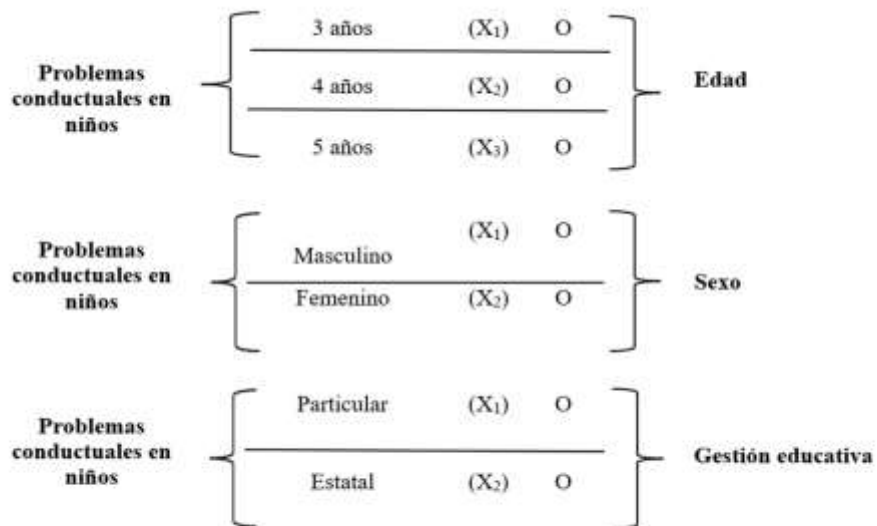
Problemas conductuales en niños

3 años (X$_1$) O

4 años (X$_2$) O

5 años (X$_3$) O

Edad

Problemas conductuales en niños

(X$_1$) O

Masculino

Femenino (X$_2$) O

Sexo

Problemas conductuales en niños

Particular (X$_1$) O

Estatal (X$_2$) O

Gestión educativa